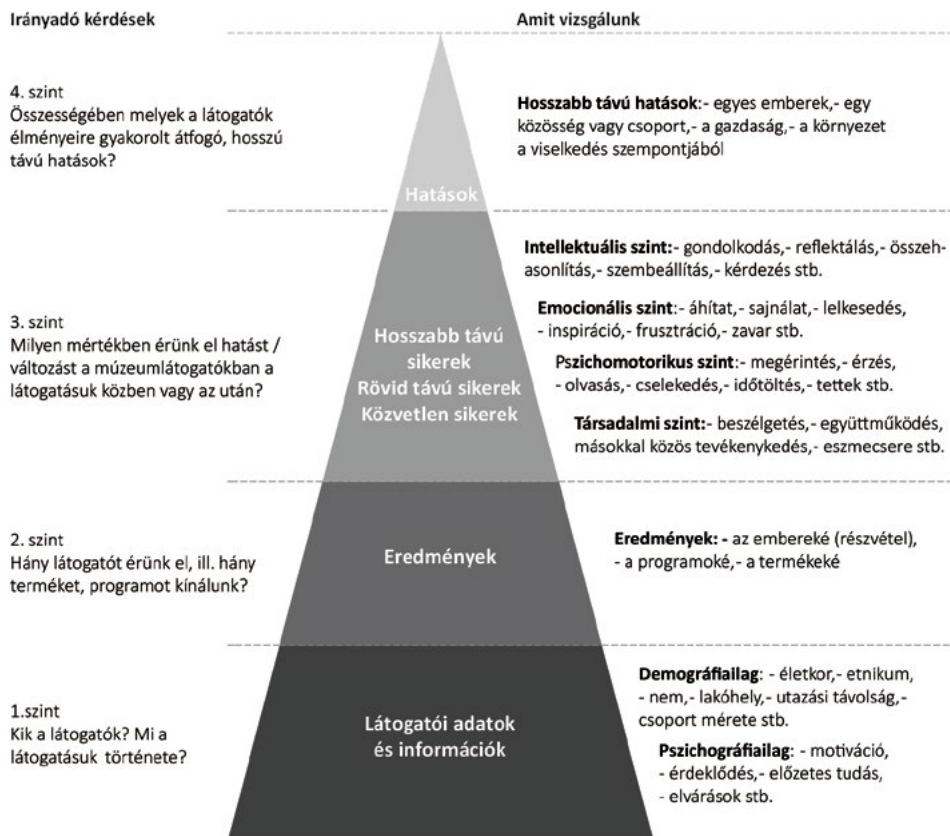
Irányadó kérdések

Amit vizsgálunk

4. szint
Összességében melyek a látogatók élményeire gyakorolt átfogó, hosszú távú hatások?

Hatások

Hosszabb távú hatások:- egyes emberek,- egy közösség vagy csoport,- a gazdaság,- a környezet a viselkedés szempontjából

3. szint
Milyen mértékben érünk el hatást / változást a múzeumlátogatókban a látogatásuk közben vagy az után?

Hosszabb távú sikerek
Rövid távú sikerek
Közvetlen sikerek

Intellektuális szint:- gondolkodás,- reflektálás,- összehasonlítás,- szembeállítás,- kérdezés stb.

Emocionális szint:- áhítat,- sajnálat,- lelkesedés, - inspiráció,- frusztráció,- zavar stb.

Pszichomotorikus szint:- megérintés,- érzés, - olvasás,- cselekedés,- időtöltés,- tettek stb.

Társadalmi szint:- beszélgetés,- együttműködés, másokkal közös tevékenykedés,- eszmecsere stb.

2. szint
Hány látogatót érünk el, ill. hány terméket, programot kínálunk?

Eredmények

Eredmények: - az embereké (részvétel), - a programoké,- a termékeké

1.szint
Kik a látogatók? Mi a látogatásuk története?

Látogatói adatok és információk

Demográfiailag: - életkor,- etnikum, - nem,- lakóhely,- utazási távolság,- csoport mérete stb.

Pszichográfiailag: - motiváció, - érdeklődés,- előzetes tudás, - elvárások stb.